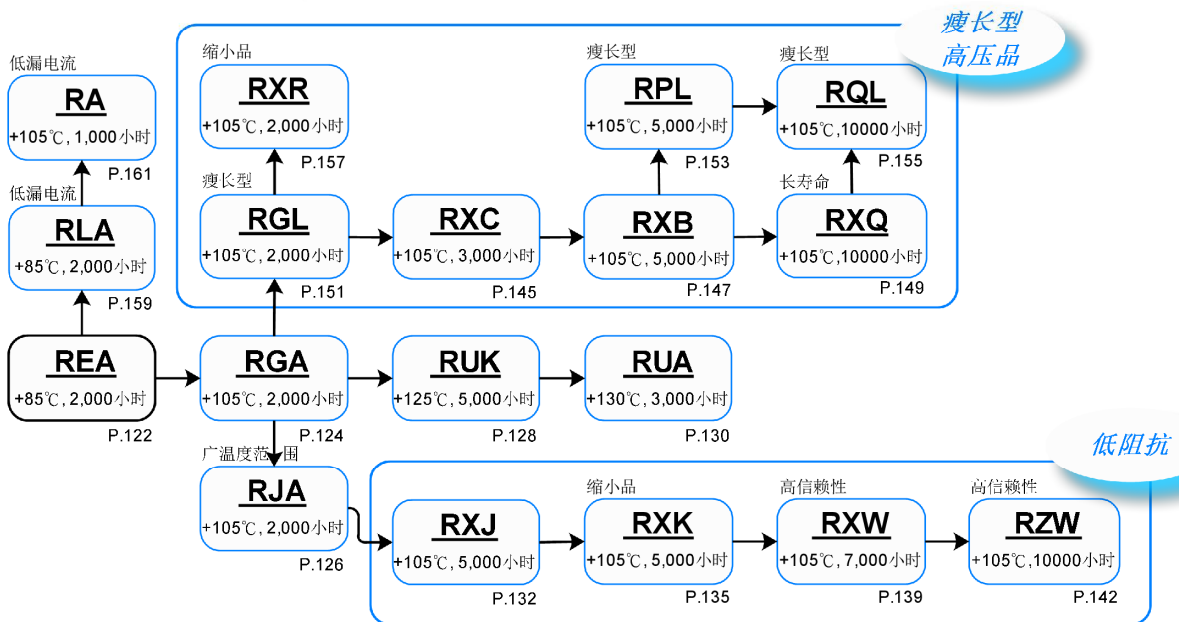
瘦长型
高压品

低漏电流
RA
+105℃, 1,000小时
P.161

低漏电流
RLA
+85℃, 2,000小时
P.159

REA
+85℃, 2,000小时
P.122

缩小品
RXR
+105℃, 2,000小时
P.157

瘦长型
RGL
+105℃, 2,000小时
P.151

RXC
+105℃, 3,000小时
P.145

瘦长型
RPL
+105℃, 5,000小时
P.153

RXB
+105℃, 5,000小时
P.147

瘦长型
RQL
+105℃, 10000小时
P.155

长寿命
RXQ
+105℃, 10000小时
P.149

RGA
+105℃, 2,000小时
P.124

RUK
+125℃, 5,000小时
P.128

RUA
+130℃, 3,000小时
P.130

低阻抗

广温度范围
RJA
+105℃, 2,000小时
P.126

RXJ
+105℃, 5,000小时
P.132

缩小品
RXK
+105℃, 5,000小时
P.135

高信赖性
RXW
+105℃, 7,000小时
P.139

高信赖性
RZW
+105℃, 10000小时
P.142